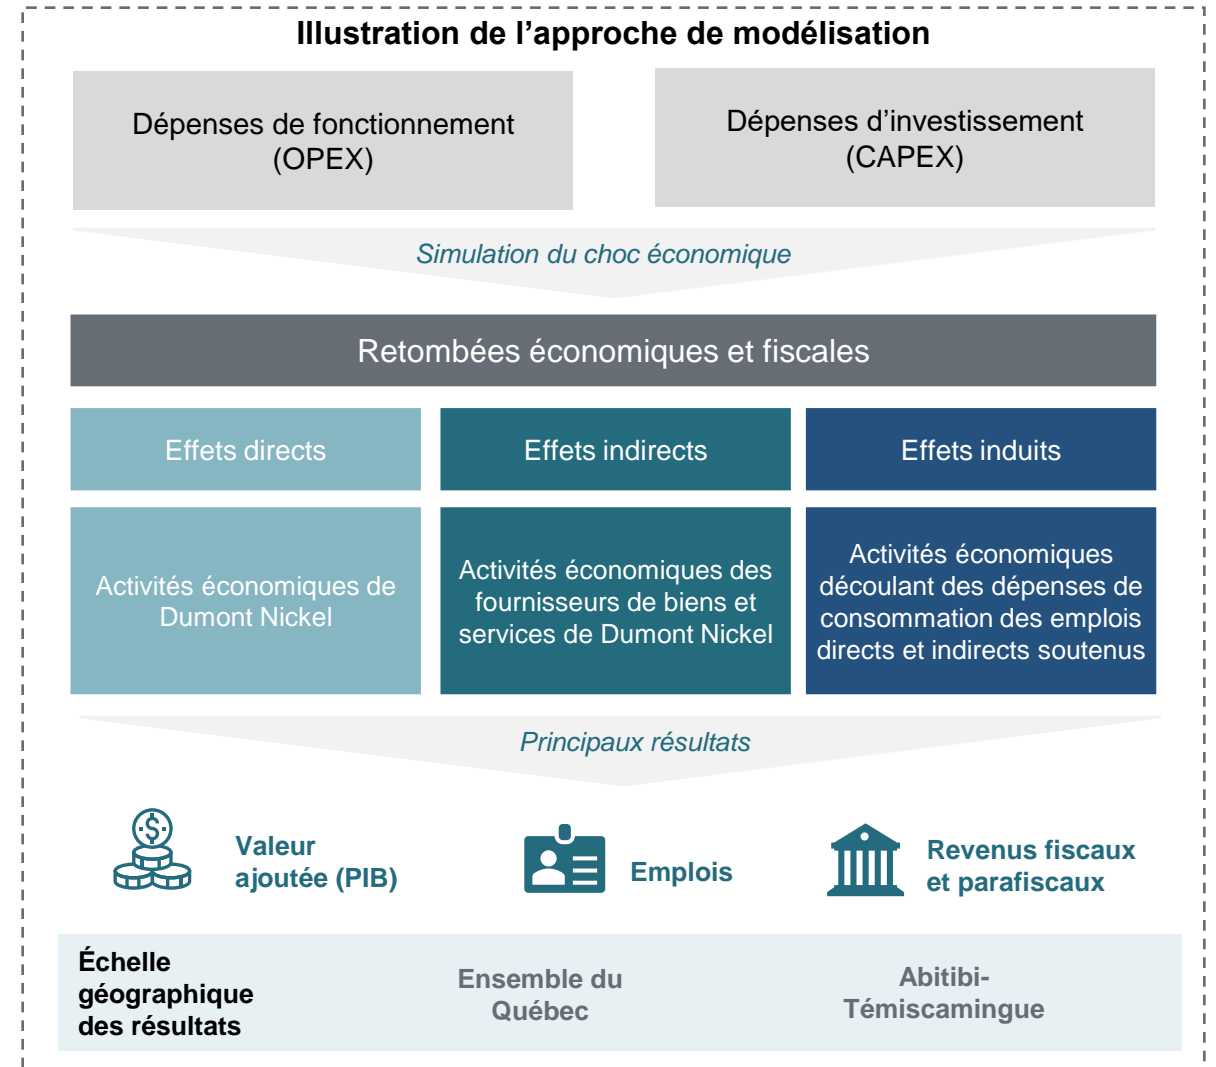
Illustration de l’approche de modélisation

Dépenses de fonctionnement (OPEX)

Dépenses d’investissement (CAPEX)

Simulation du choc économique

Retombées économiques et fiscales

Effets directs

Effets indirects

Effets induits

Activités économiques de Dumont Nickel

Activités économiques des fournisseurs de biens et services de Dumont Nickel

Activités économiques découlant des dépenses de consommation des emplois directs et indirects soutenus

Principaux résultats

Valeur ajoutée (PIB)

Emplois

Revenus fiscaux et parafiscaux

Échelle géographique des résultats

Ensemble du Québec

Abitibi-Témiscamingue